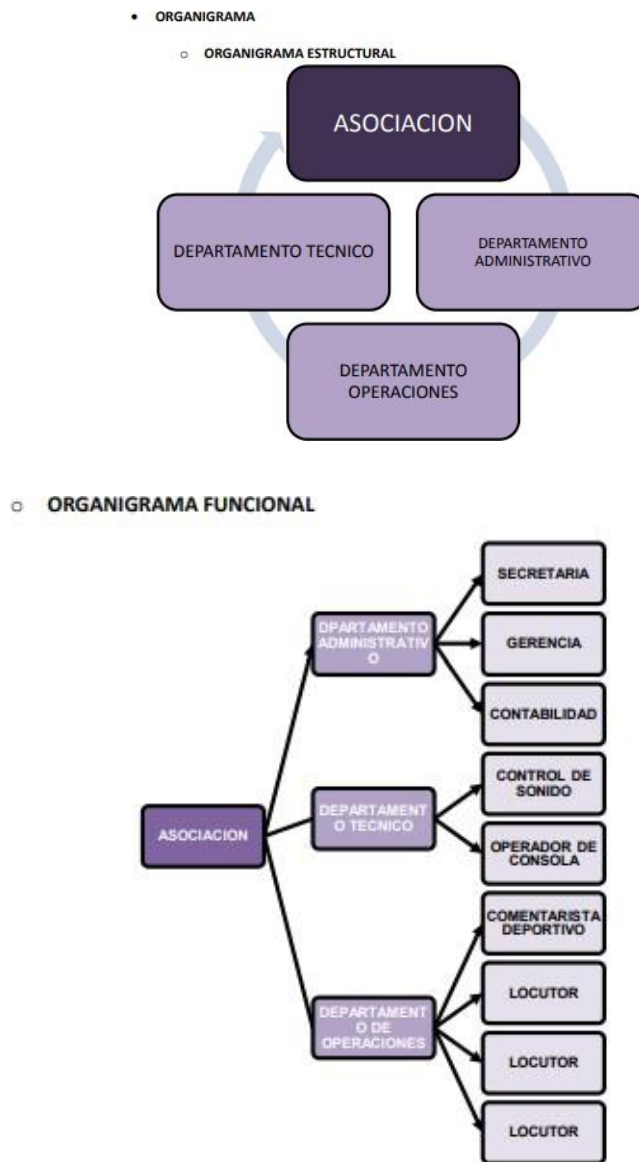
• ORGANIGRAMA

○ ORGANIGRAMA ESTRUCTURAL

ASOCIACION

DEPARTAMENTO TECNICO

DEPARTAMENTO ADMINISTRATIVO

DEPARTAMENTO OPERACIONES

○ ORGANIGRAMA FUNCIONAL

ASOCIACION

DPARTAMENTO ADMINISTRATIVO

DEPARTAMENTO TECNICO

DEPARTAMENTO DE OPERACIONES

SECRETARIA

GERENCIA

CONTABILIDAD

CONTROL DE SONIDO

OPERADOR DE CONSOLA

COMENTARISTA DEPORTIVO

LOCUTOR

LOCUTOR

LOCUTOR